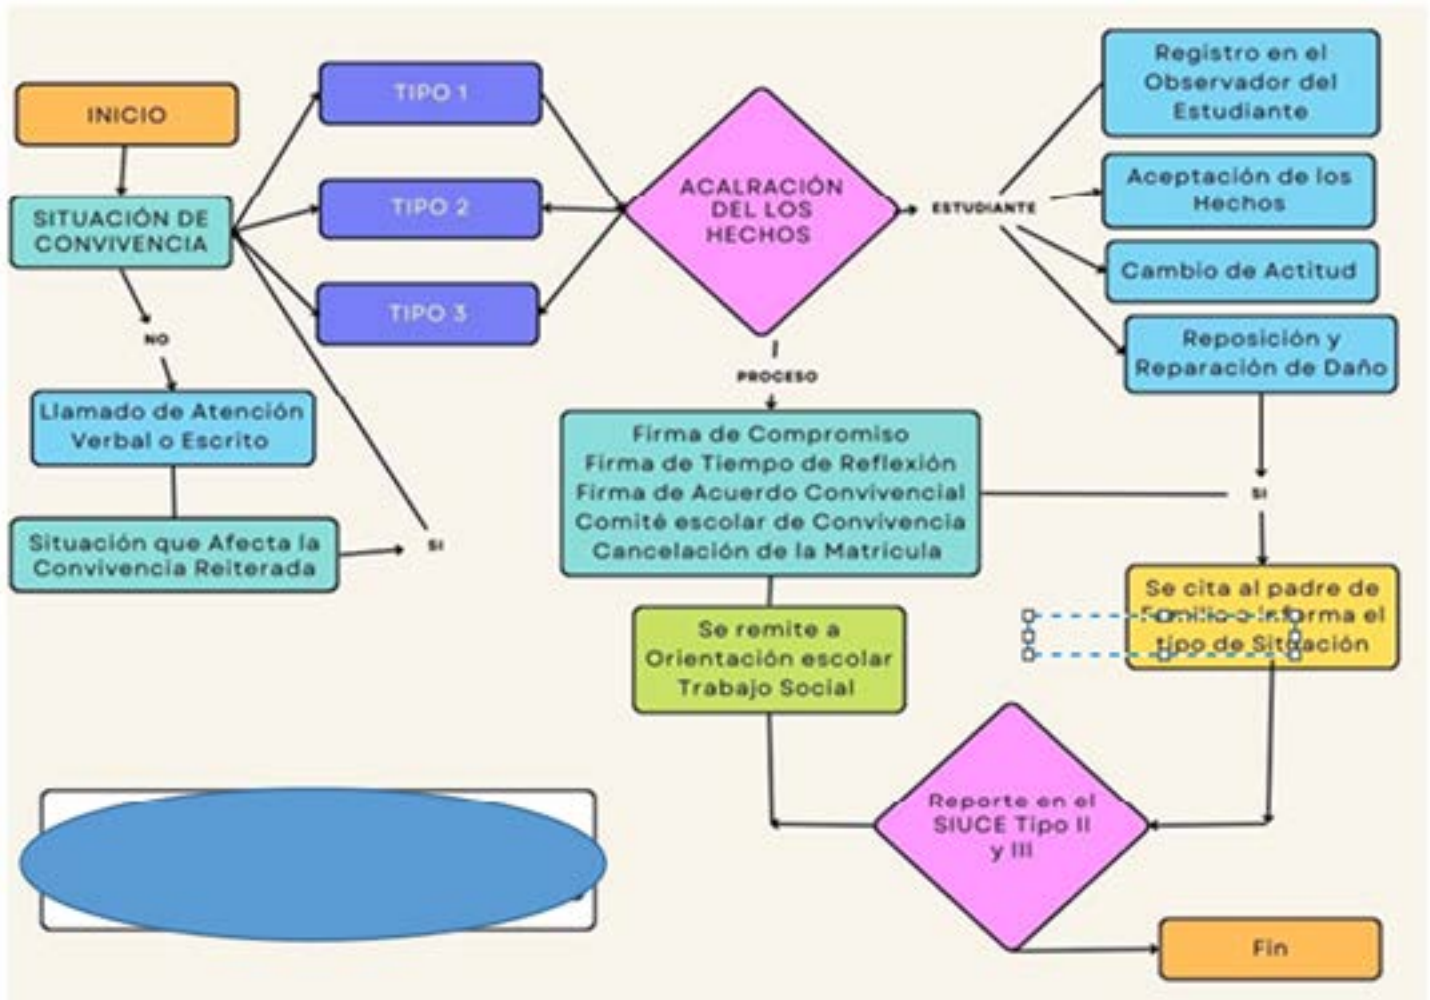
INICIO

SITUACIÓN DE CONVIVENCIA

NO

Llamado de Atención Verbal o Escrito

Situación que Afecta la Convivencia Reiterada

SI

TIPO 1

TIPO 2

TIPO 3

ACALRACIÓN DEL LOS HECHOS

PROCESO

Firma de Compromiso
Firma de Tiempo de Reflexión
Firma de Acuerdo Convivencial
Comité escolar de Convivencia
Cancelación de la Matricula

Se remite a Orientación escolar Trabajo Social

ESTUDIANTE

Registro en el Observador del Estudiante

Aceptación de los Hechos

Cambio de Actitud

Reposición y Reparación de Daño

SI

Se cita al padre de familia o informa el tipo de Situación

Reporte en el SIUCE Tipo II y III

Fin